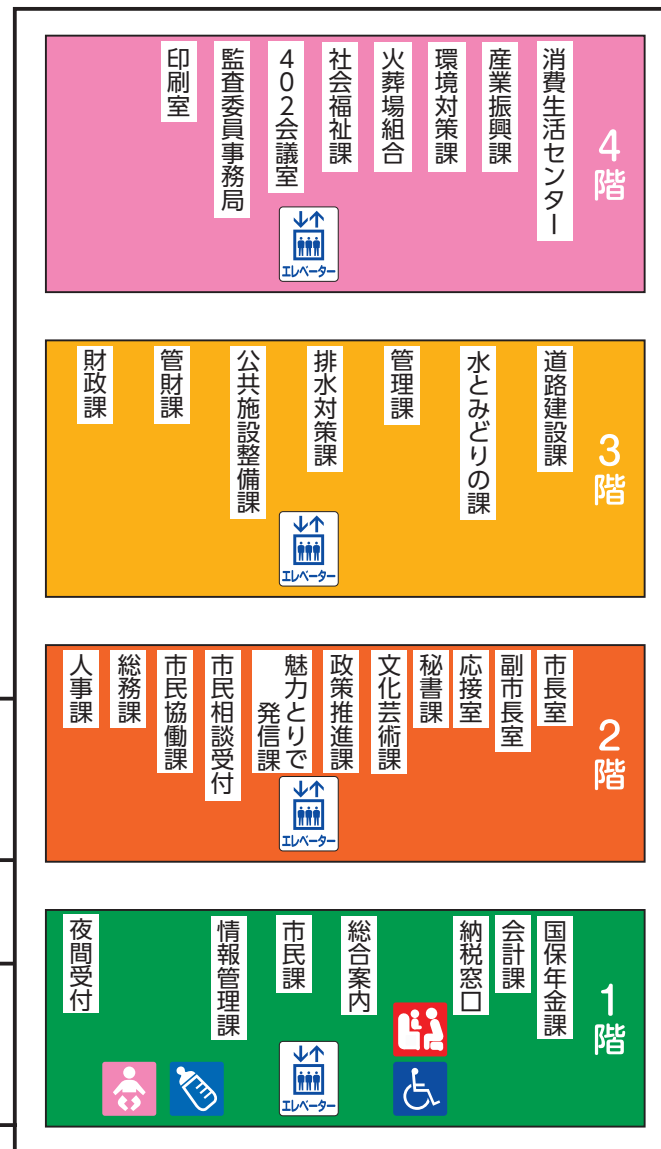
4階

消費生活センター
産業振興課
環境対策課
火葬場組合
社会福祉課
402会議室
監査委員事務局
印刷室

エレベーター

3階

道路建設課
水とみどりの課
管理課
排水対策課
公共施設整備課
管財課
財政課

エレベーター

2階

市長室
副市長室
応接室
秘書課
文化芸術課
政策推進課
魅力とりで発信課
市民相談受付
市民協働課
総務課
人事課

エレベーター

1階

国保年金課
会計課
納税窓口
総合案内
市民課
情報管理課
夜間受付

エレベーター